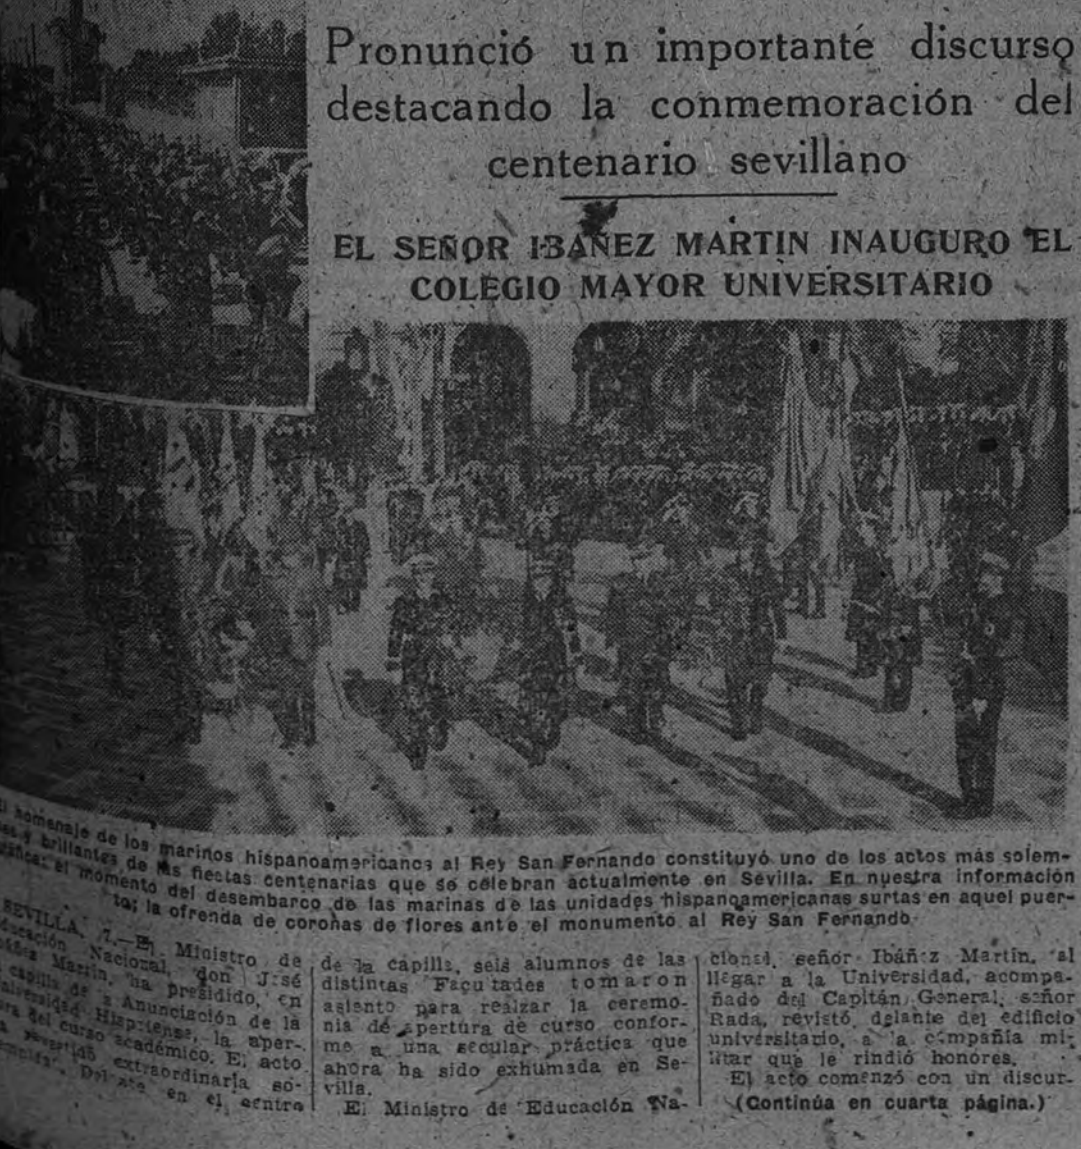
Pronunció un importante discurso destacando la conmemoración del centenario sevillano

EL SEÑOR IBAÑEZ MARTIN INAUGURO EL COLEGIO MAYOR UNIVERSITARIO

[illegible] homenaje de los marinos hispanoamericanos al Rey San Fernando constituyó uno de los actos más solemnes y brillantes de las fiestas centenarias que se celebran actualmente en Sevilla. En nuestra información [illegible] el momento del desembarco de las marinas de las unidades hispanoamericanas surtas en aquel puerto; la ofrenda de coronas de flores ante el monumento al Rey San Fernando.

SEVILLA, 7.—El Ministro de Educación Nacional, don José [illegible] Martín, ha presidido, en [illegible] capilla de la Anunciación de la Universidad Hispalense, la apertura del curso académico. El acto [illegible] extraordinaria so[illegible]. Delante en el centro

de la capilla, seis alumnos de las distintas Facultades tomaron asiento para realizar la ceremonia de apertura de curso conforme a una secular práctica que ahora ha sido exhumada en Sevilla.

El Ministro de Educación Nacional, señor Ibáñez Martín, al llegar a la Universidad, acompañado del Capitán General, señor Rada, revistó delante del edificio universitario, a la compañía militar que le rindió honores.

El acto comenzó con un discur-

(Continúa en cuarta página.)